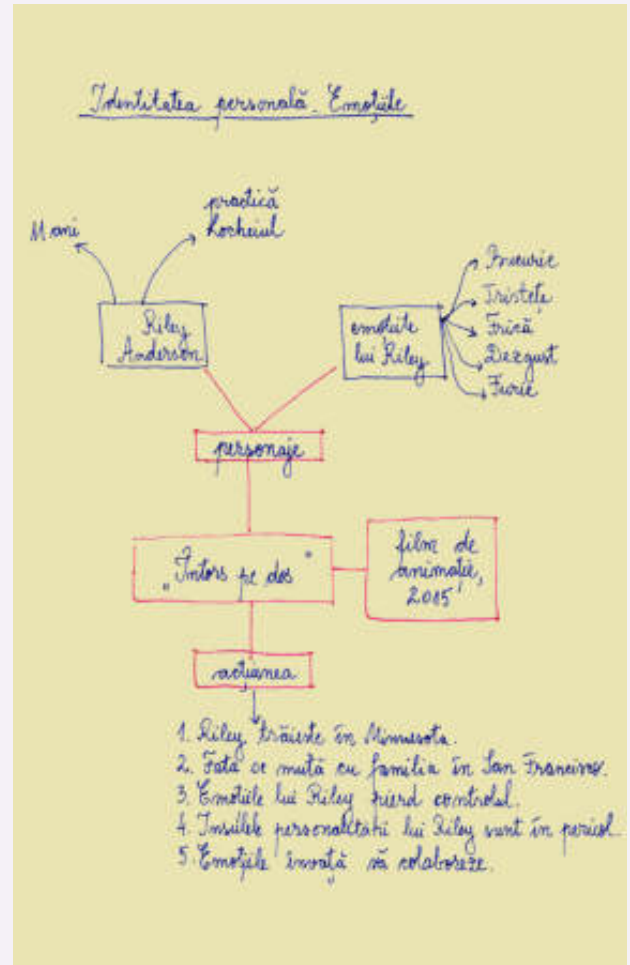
Identitatea personală. Emoțiile

11 ani

practică hocheiul

Riley Anderson

emoțiile lui Riley

Bucurie
Tristețe
Frică
Dezgust
Furie

personaje

„Întors pe dos”

film de animație, 2015

acțiunea

1. Riley trăiește în Minnesota.
2. Fata se mută cu familia în San Francisco.
3. Emoțiile lui Riley pierd controlul.
4. Insulele personalității lui Riley sunt în pericol.
5. Emoțiile învață să colaboreze.